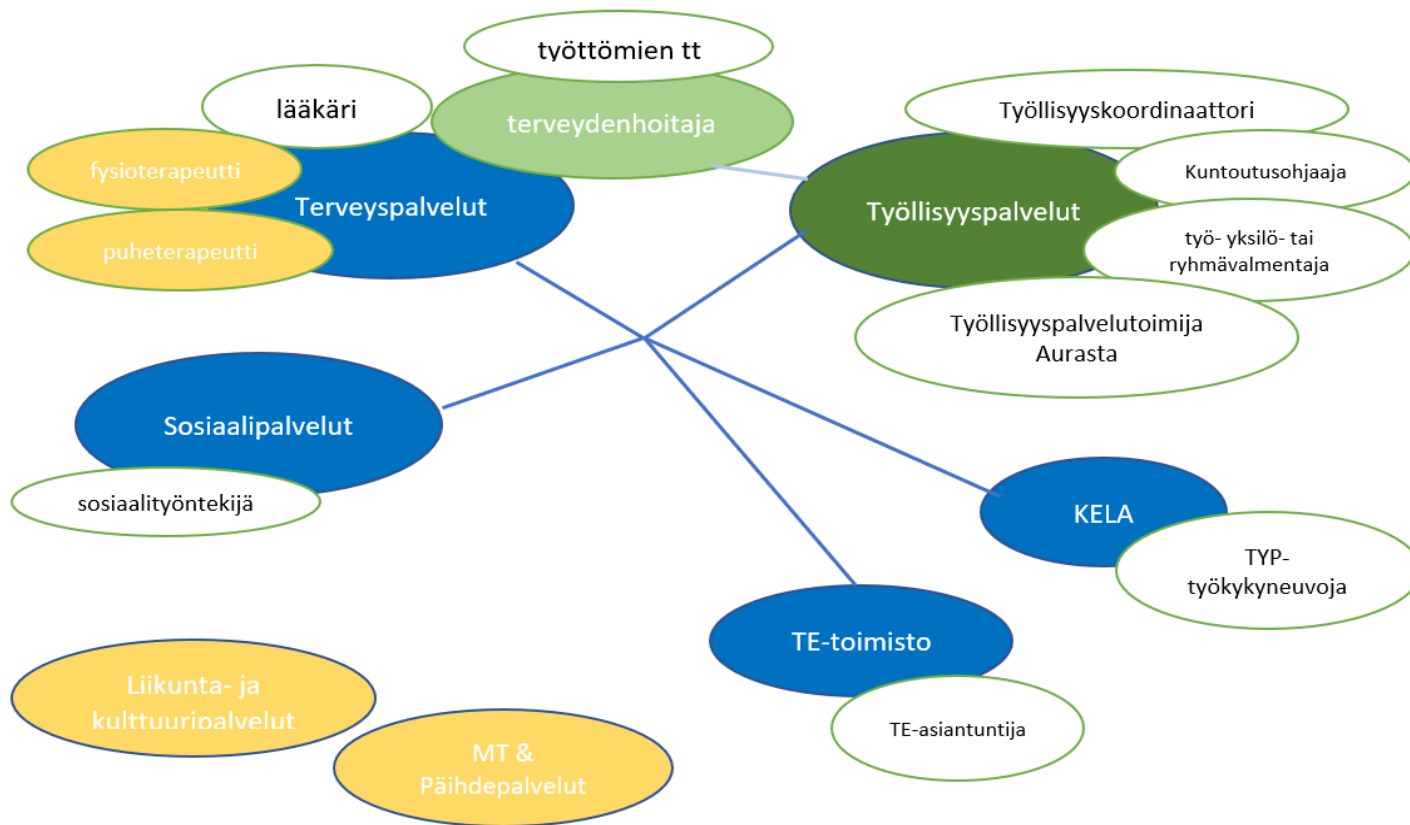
työttömien tt

lääkäri

terveydenhoitaja

fysioterapeutti

Terveyspalvelut

puheterapeutti

Työllisyyskoordinaattori

Kuntoutusohjaaja

Työllisyyspalvelut

työ- yksilö- tai ryhmävalmentaja

Työllisyyspalvelutoimija Aurasta

Sosiaalipalvelut

sosiaalityöntekijä

KELA

TYP-työkykyneuvoja

TE-toimisto

TE-asiantuntija

Liikunta- ja kulttuuripalvelut

MT & Päihdepalvelut